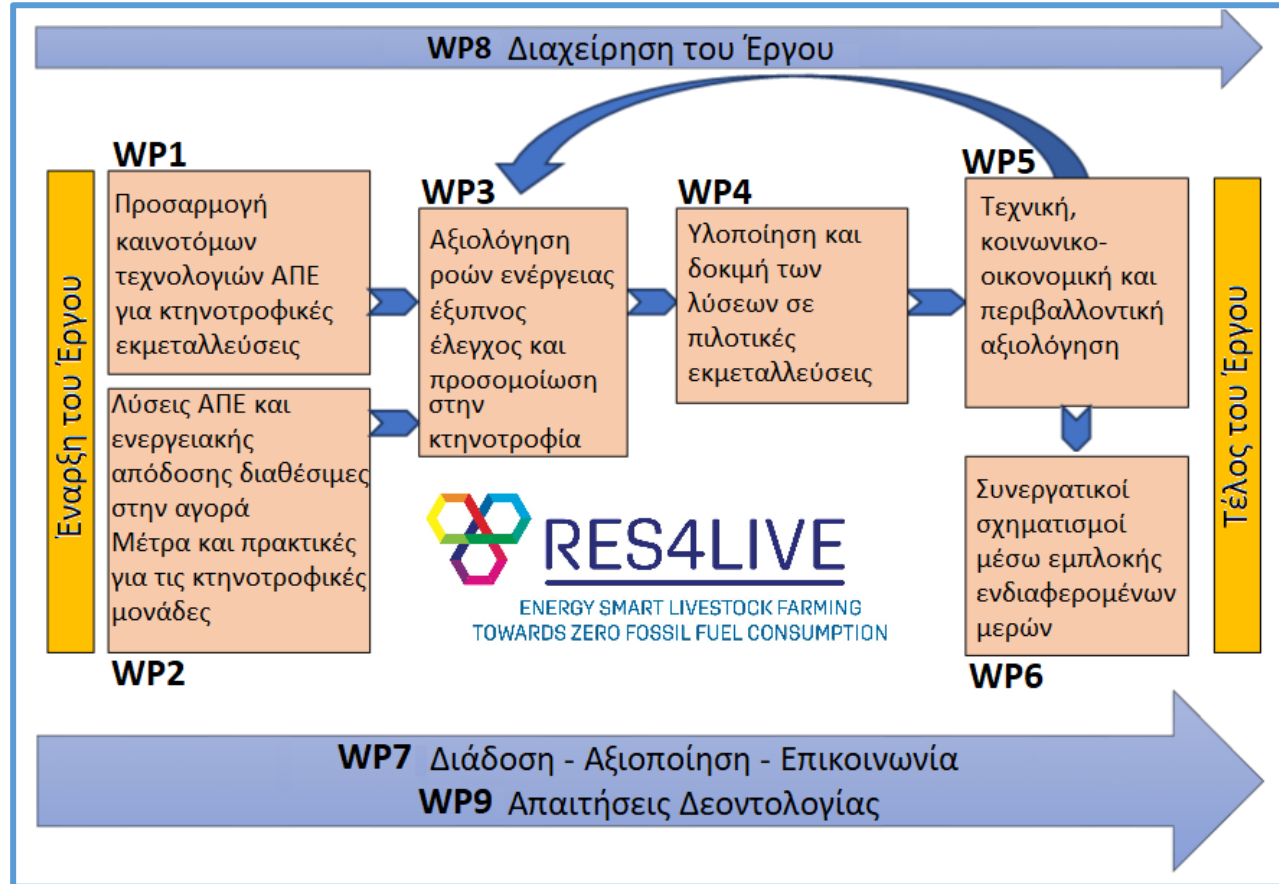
WP8 Διαχείρηση του Έργου

Έναρξη του Έργου

WP1
Προσαρμογή καινοτόμων τεχνολογιών ΑΠΕ για κτηνοτροφικές εκμεταλλεύσεις

Λύσεις ΑΠΕ και ενεργειακής απόδοσης διαθέσιμες στην αγορά
Μέτρα και πρακτικές για τις κτηνοτροφικές μονάδες
WP2

WP3
Αξιολόγηση ροών ενέργειας έξυπνος έλεγχος και προσομοίωση στην κτηνοτροφία

WP4
Υλοποίηση και δοκιμή των λύσεων σε πιλοτικές εκμεταλλεύσεις

WP5
Τεχνική, κοινωνικο-οικονομική και περιβαλλοντική αξιολόγηση

Συνεργατικοί σχηματισμοί μέσω εμπλοκής ενδιαφερομένων μερών
WP6

Τέλος του Έργου

RES4LIVE
ENERGY SMART LIVESTOCK FARMING
TOWARDS ZERO FOSSIL FUEL CONSUMPTION

WP7 Διάδοση - Αξιοποίηση - Επικοινωνία
WP9 Απαιτήσεις Δεοντολογίας